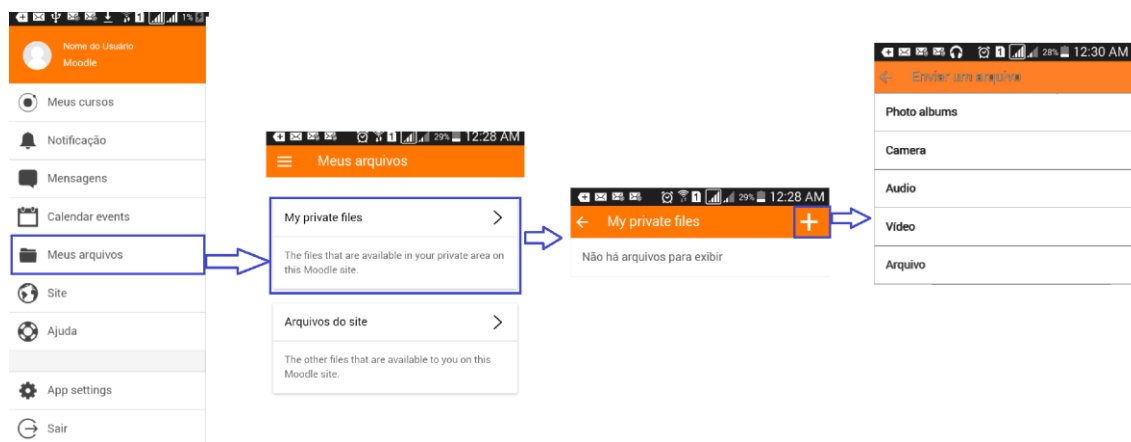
1%

Nome do Usuário
Moodle

Meus cursos
Notificação
Mensagens
Calendar events
Meus arquivos
Site
Ajuda
App settings
Sair

29% 12:28 AM
Meus arquivos

My private files
The files that are available in your private area on this Moodle site.

Arquivos do site
The other files that are available to you on this Moodle site.

29% 12:28 AM
My private files
Não há arquivos para exibir

28% 12:30 AM
Enviar um arquivo
Photo albums
Camera
Audio
Vídeo
Arquivo